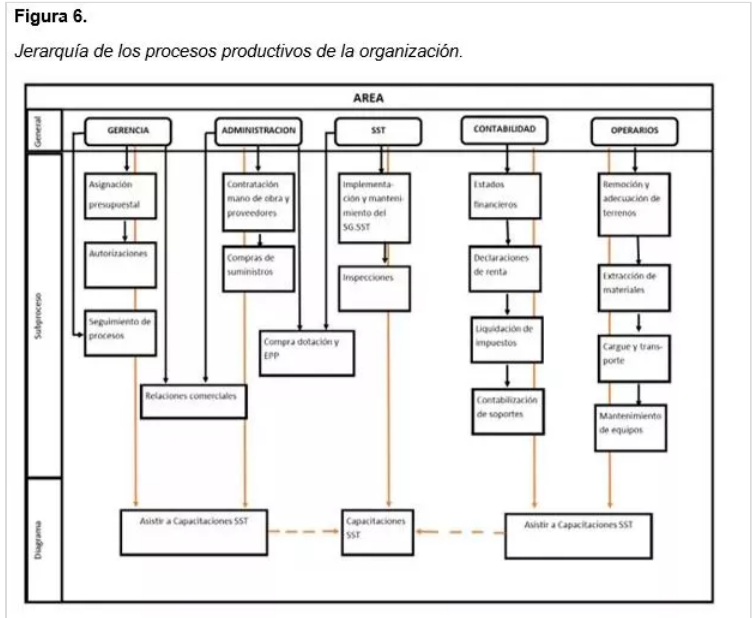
**Figura 6.**

*Jerarquía de los procesos productivos de la organización.*

AREA

General

GERENCIA

ADMINISTRACION

SST

CONTABILIDAD

OPERARIOS

Subproceso

Asignación presupuestal

Autorizaciones

Seguimiento de procesos

Contratación mano de obra y proveedores

Compras de suministros

Implementación y mantenimiento del SG.SST

Inspecciones

Compra dotación y EPP

Relaciones comerciales

Estados financieros

Declaraciones de renta

Liquidación de impuestos

Contabilización de soportes

Remoción y adecuación de terrenos

Extracción de materiales

Cargue y transporte

Mantenimiento de equipos

Diagrama

Asistir a Capacitaciones SST

Capacitaciones SST

Asistir a Capacitaciones SST